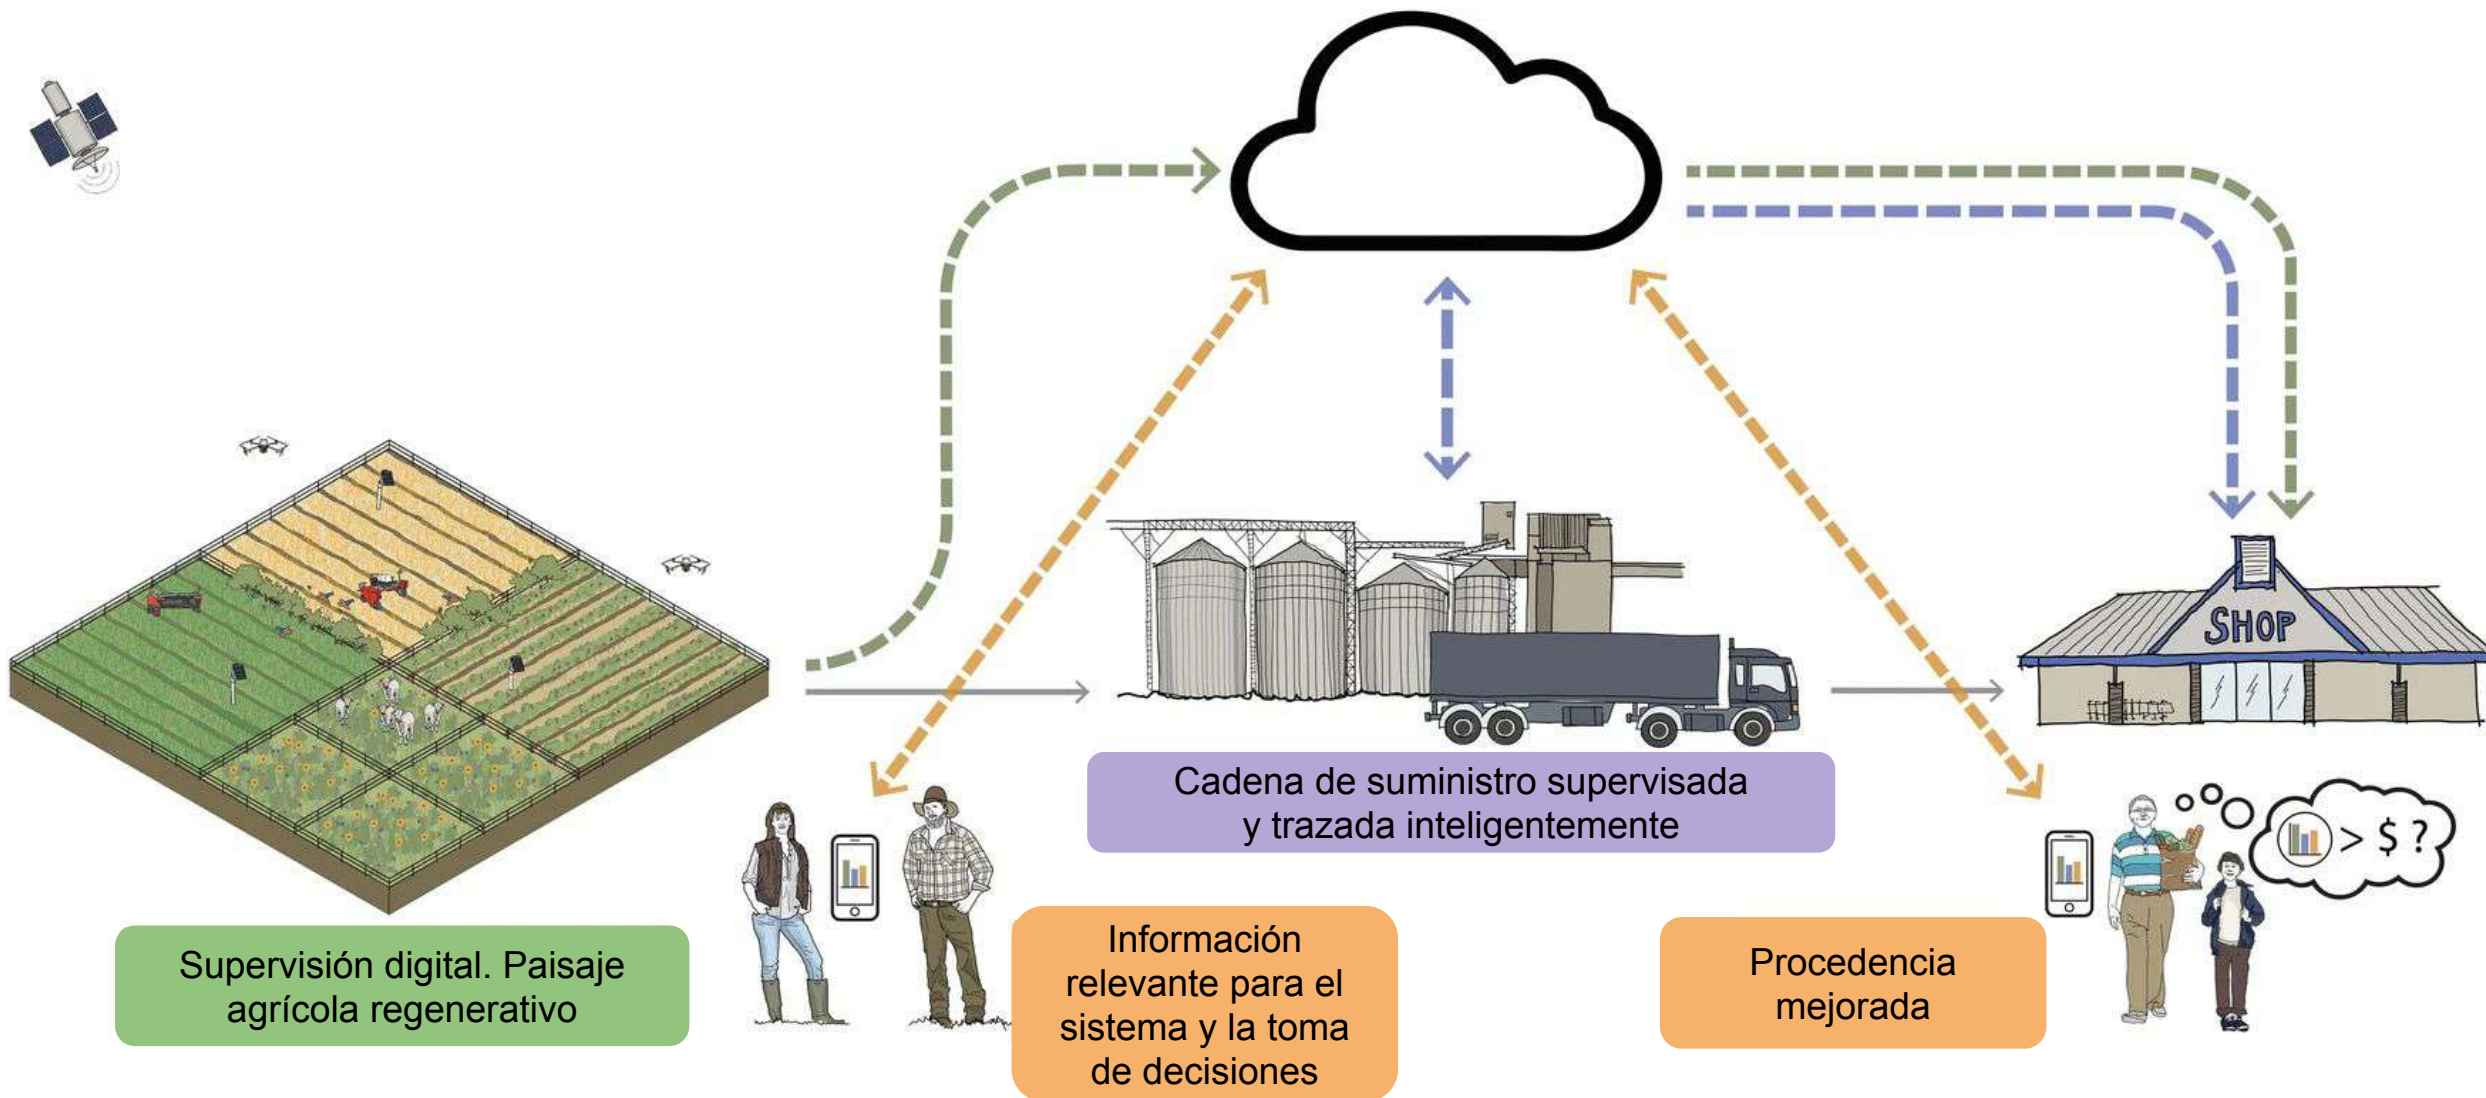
SHOP

Cadena de suministro supervisada y trazada inteligentemente

> $ ?

Supervisión digital. Paisaje agrícola regenerativo

Información relevante para el sistema y la toma de decisiones

Procedencia mejorada